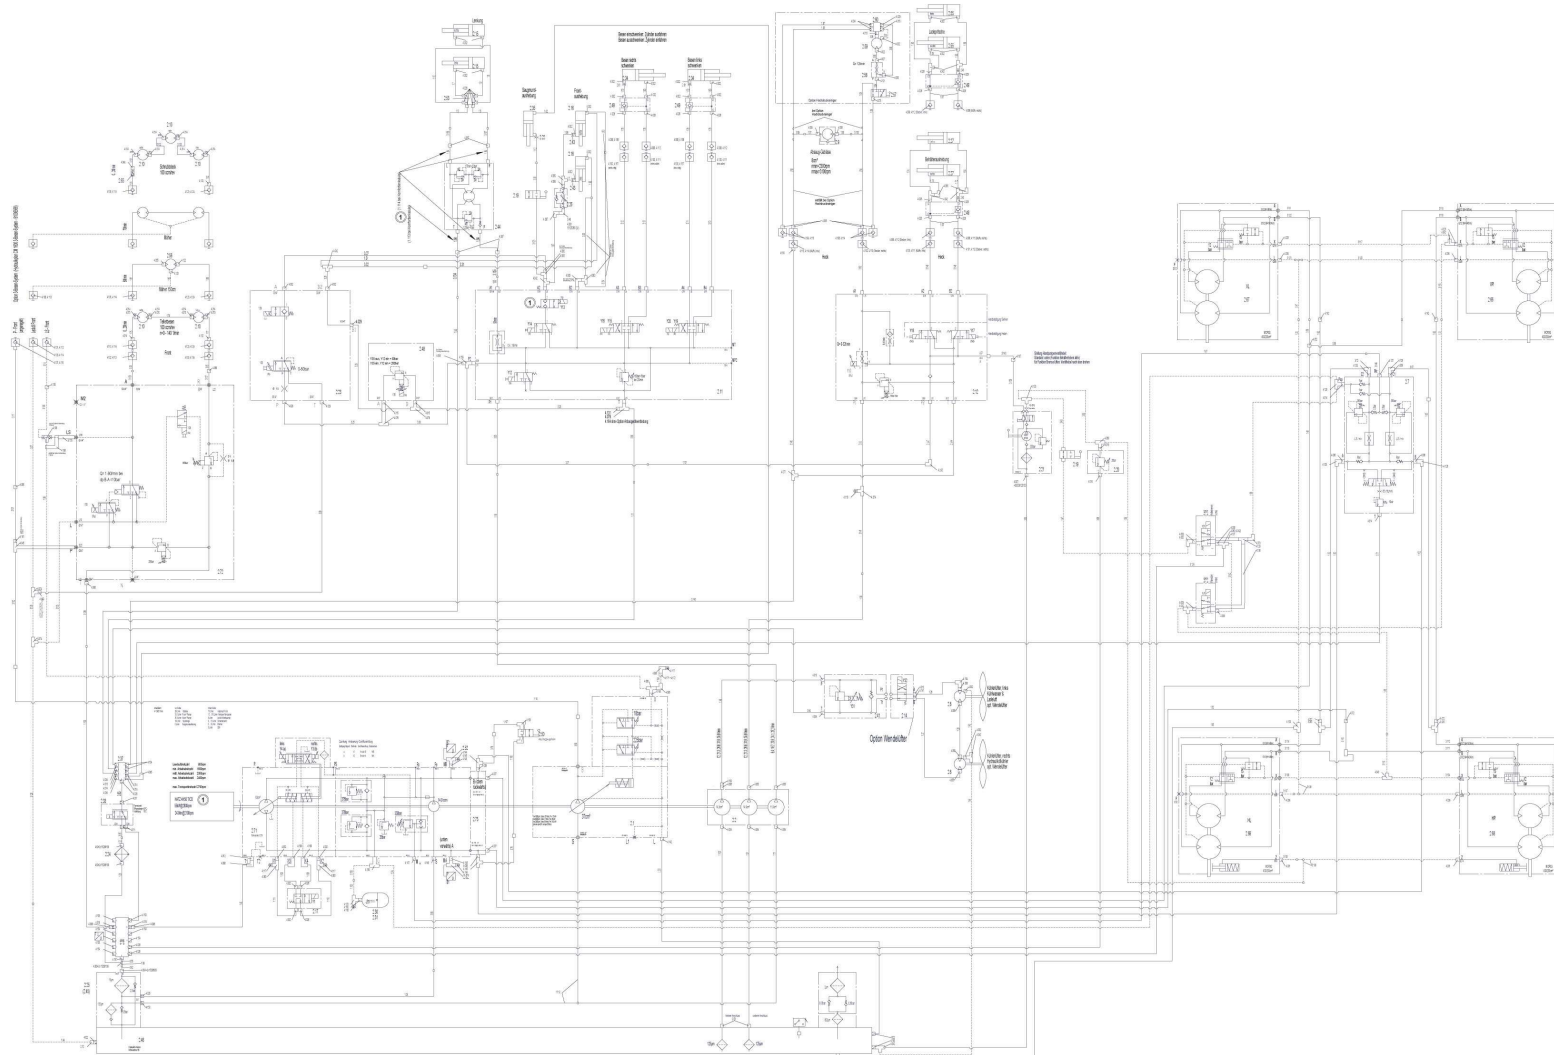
Lenkung

Saugkorb-
aushebung

Frontaushebung

Besen einschwenken: Zylinder ausfahren
Besen ausschwenken: Zylinder einfahren

Besen rechts
schwenken

Besen links
schwenken

Ladegutbehälter

Behälterauslösung

Absaug-Gebläse

Bürsten

Fahrmotor

Front

Heck

Option Wendelüfter

Kühlerlüfter links

Kühlerlüfter rechts

1

1